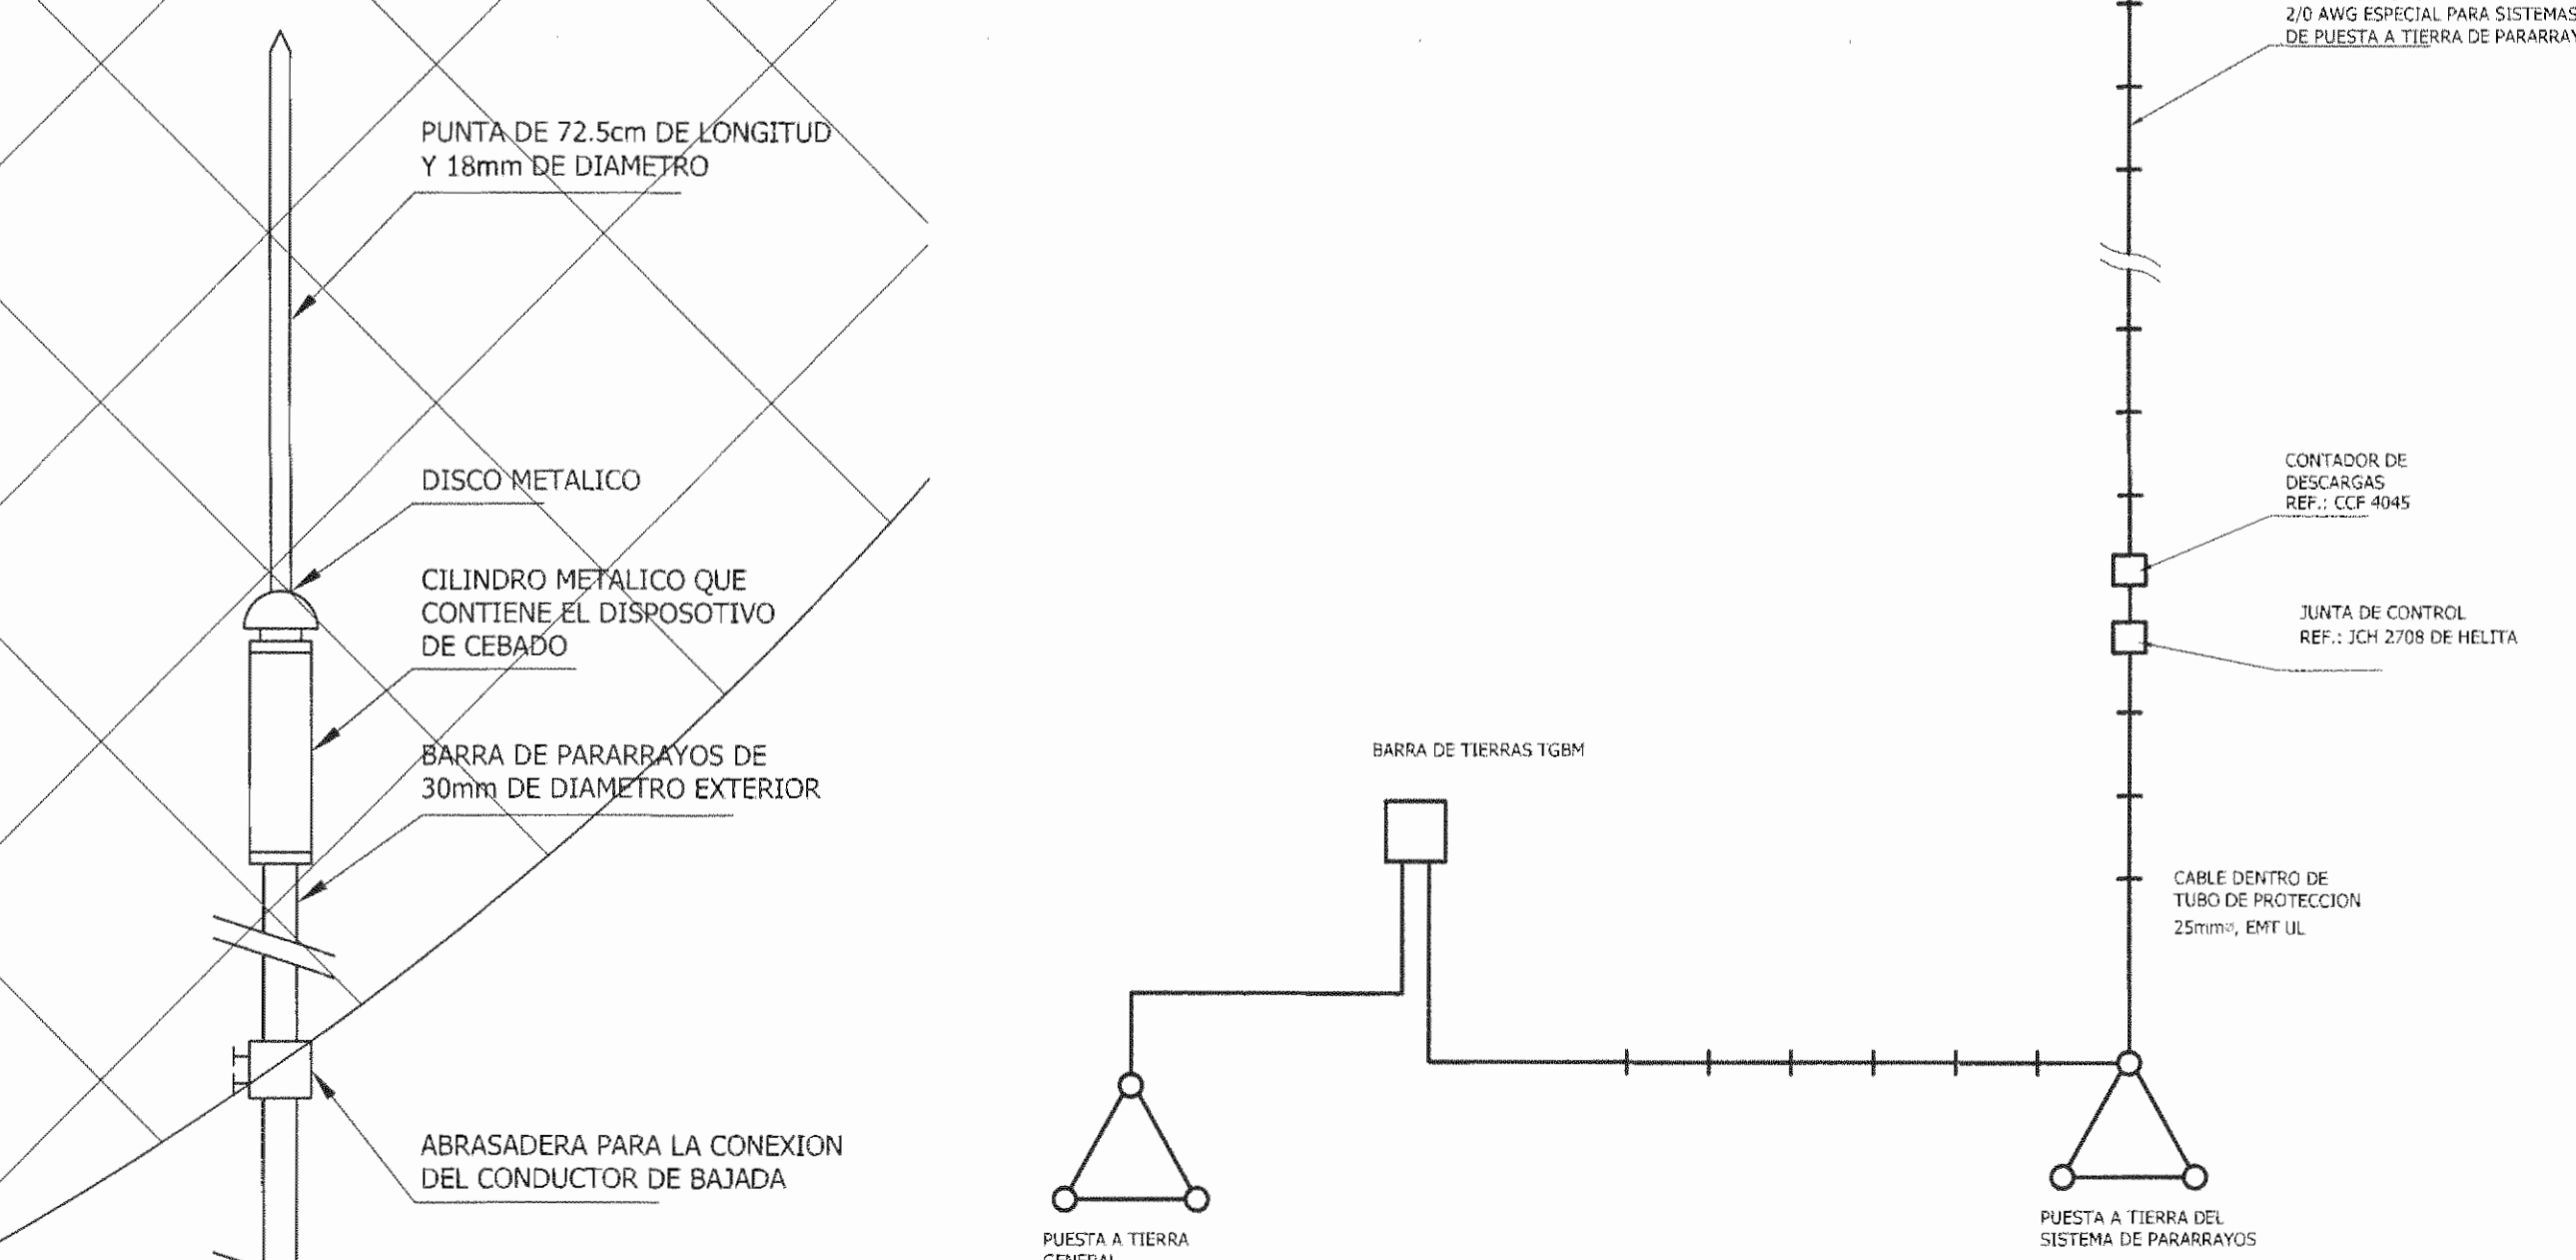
PUNTA DE 72.5cm DE LONGITUD Y 18mm DE DIAMETRO

DISCO METALICO

CILINDRO METALICO QUE CONTIENE EL DISPOSOTIVO DE CEBADO

BARRA DE PARARRAYOS DE 30mm DE DIAMETRO EXTERIOR

ABRASADERA PARA LA CONEXION DEL CONDUCTOR DE BAJADA

2/0 AWG ESPECIAL PARA SISTEMAS DE PUESTA A TIERRA DE PARARRAY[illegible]

CONTADOR DE DESCARGAS REF.: CCF 4045

JUNTA DE CONTROL REF.: JCH 2708 DE HELITA

BARRA DE TIERRAS TGBM

CABLE DENTRO DE TUBO DE PROTECCION 25mm⌀, EMT UL

PUESTA A TIERRA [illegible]

PUESTA A TIERRA DEL SISTEMA DE PARARRAYOS